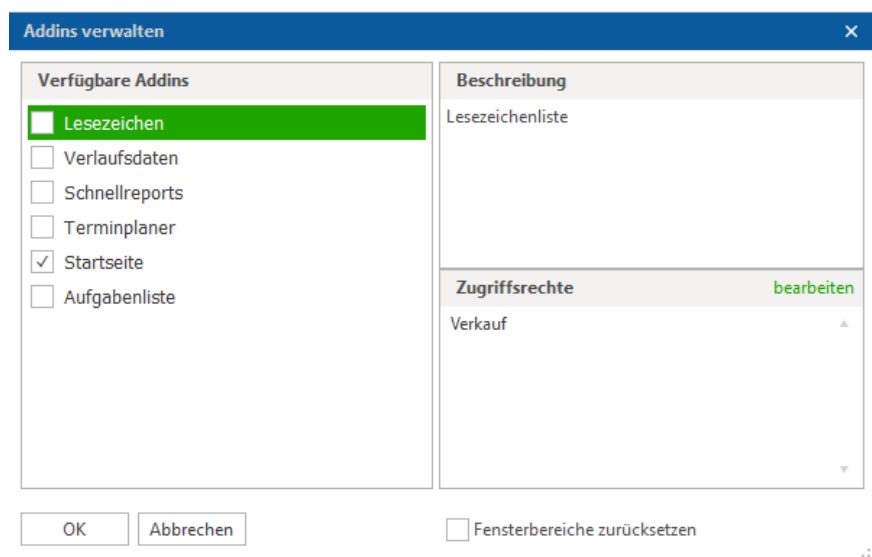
Addins verwalten

Verfügbare Addins

Lesezeichen
Verlaufsdaten
Schnellreports
Terminplaner
✓ Startseite
Aufgabenliste

Beschreibung

Lesezeichenliste

Zugriffsrechte

bearbeiten

Verkauf

OK

Abbrechen

Fensterbereiche zurücksetzen